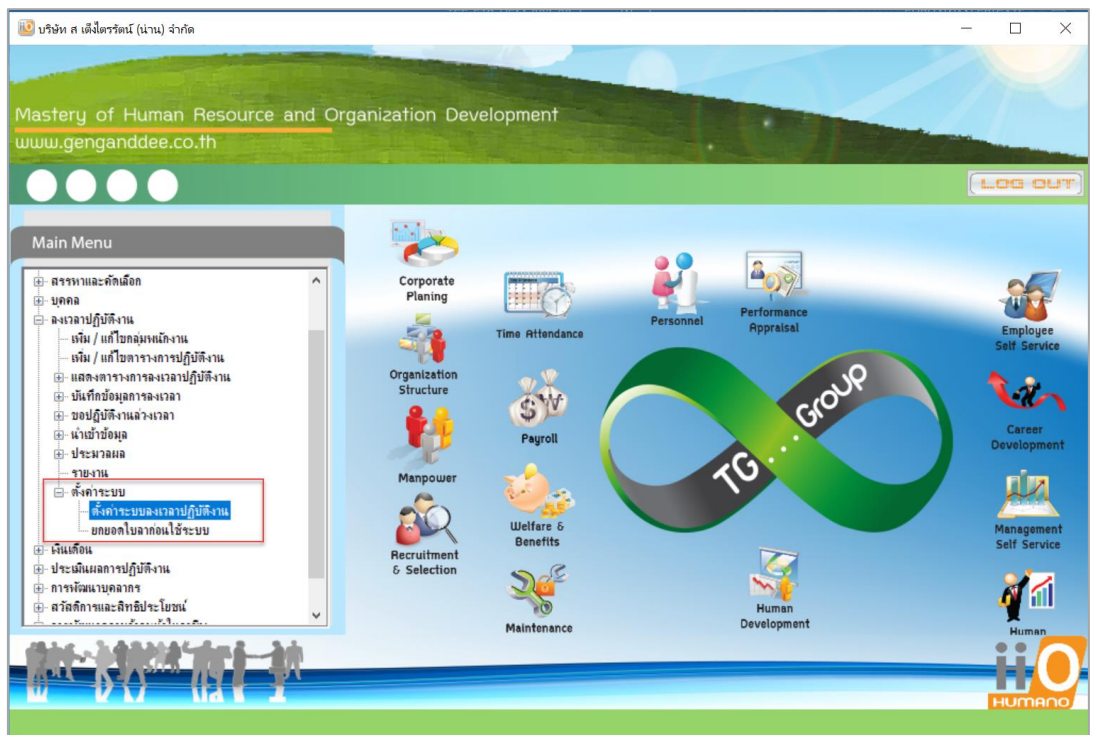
บริษัท ส เด็งไตรรัตน์ (น่าน) จำกัด

Mastery of Human Resource and Organization Development
www.genganddee.co.th

LOG OUT

Main Menu

สรรหาและคัดเลือก
บุคคล
ลงเวลาปฏิบัติงาน
เพิ่ม / แก้ไขกลุ่มพนักงาน
เพิ่ม / แก้ไขตารางการปฏิบัติงาน
แสดงตารางการลงเวลาปฏิบัติงาน
บันทึกข้อมูลการลงเวลา
ขอปฏิบัติงานล่วงเวลา
นำเข้าข้อมูล
ประมวลผล
รายงาน
ตั้งค่าระบบ
ตั้งค่าระบบลงเวลาปฏิบัติงาน
ยกยอดใบลาก่อนใช้ระบบ
เงินเดือน
ประเมินผลการปฏิบัติงาน
การพัฒนาบุคลากร
สวัสดิการและสิทธิประโยชน์

Corporate Planing
Organization Structure
Manpower
Recruitment & Selection
Time Attendance
Payroll
Welfare & Benefits
Maintenance
Personnel
Performance Appraisal
Human Development
TG . . . Group
Employee Self Service
Career Development
Management Self Service
Human
HUMANO